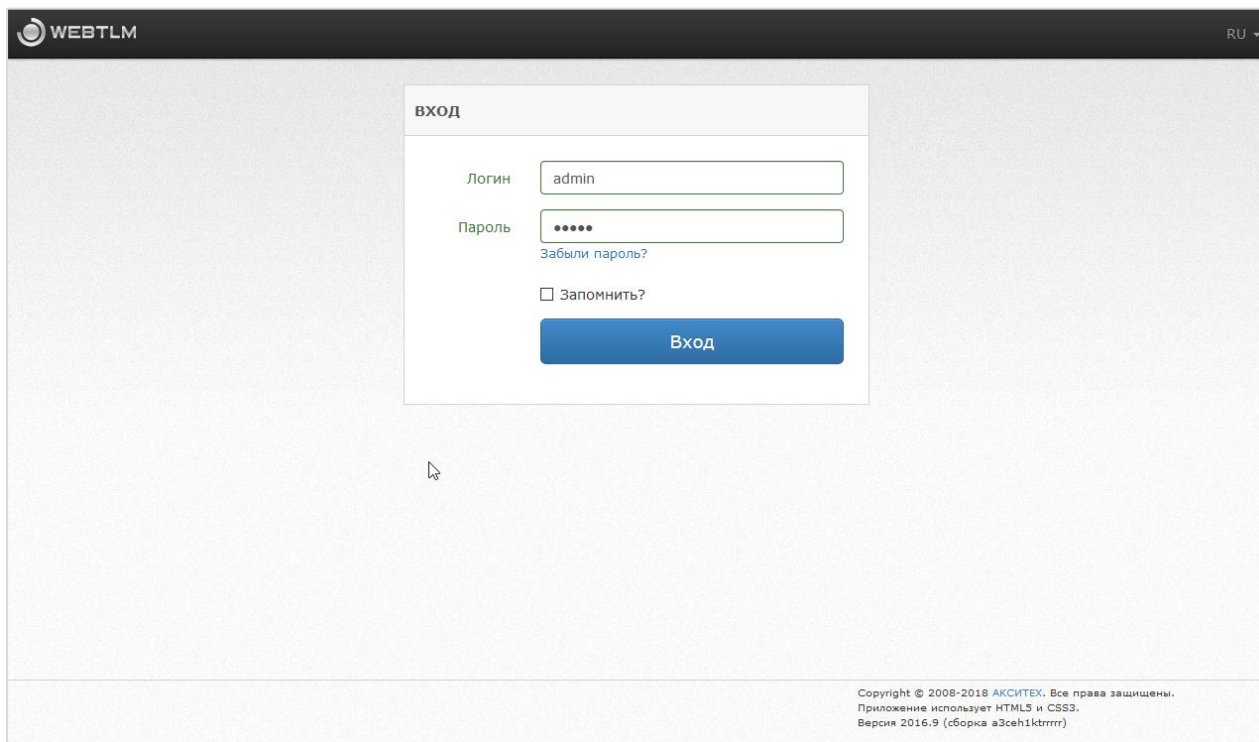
WEBTLM

RU

ВХОД

Логин admin

Пароль •••••

Забыли пароль?

☐ Запомнить?

Вход

Copyright © 2008-2018 АКСИТЕХ. Все права защищены.
Приложение использует HTML5 и CSS3.
Версия 2016.9 (сборка a3ceh1ktrrrrr)